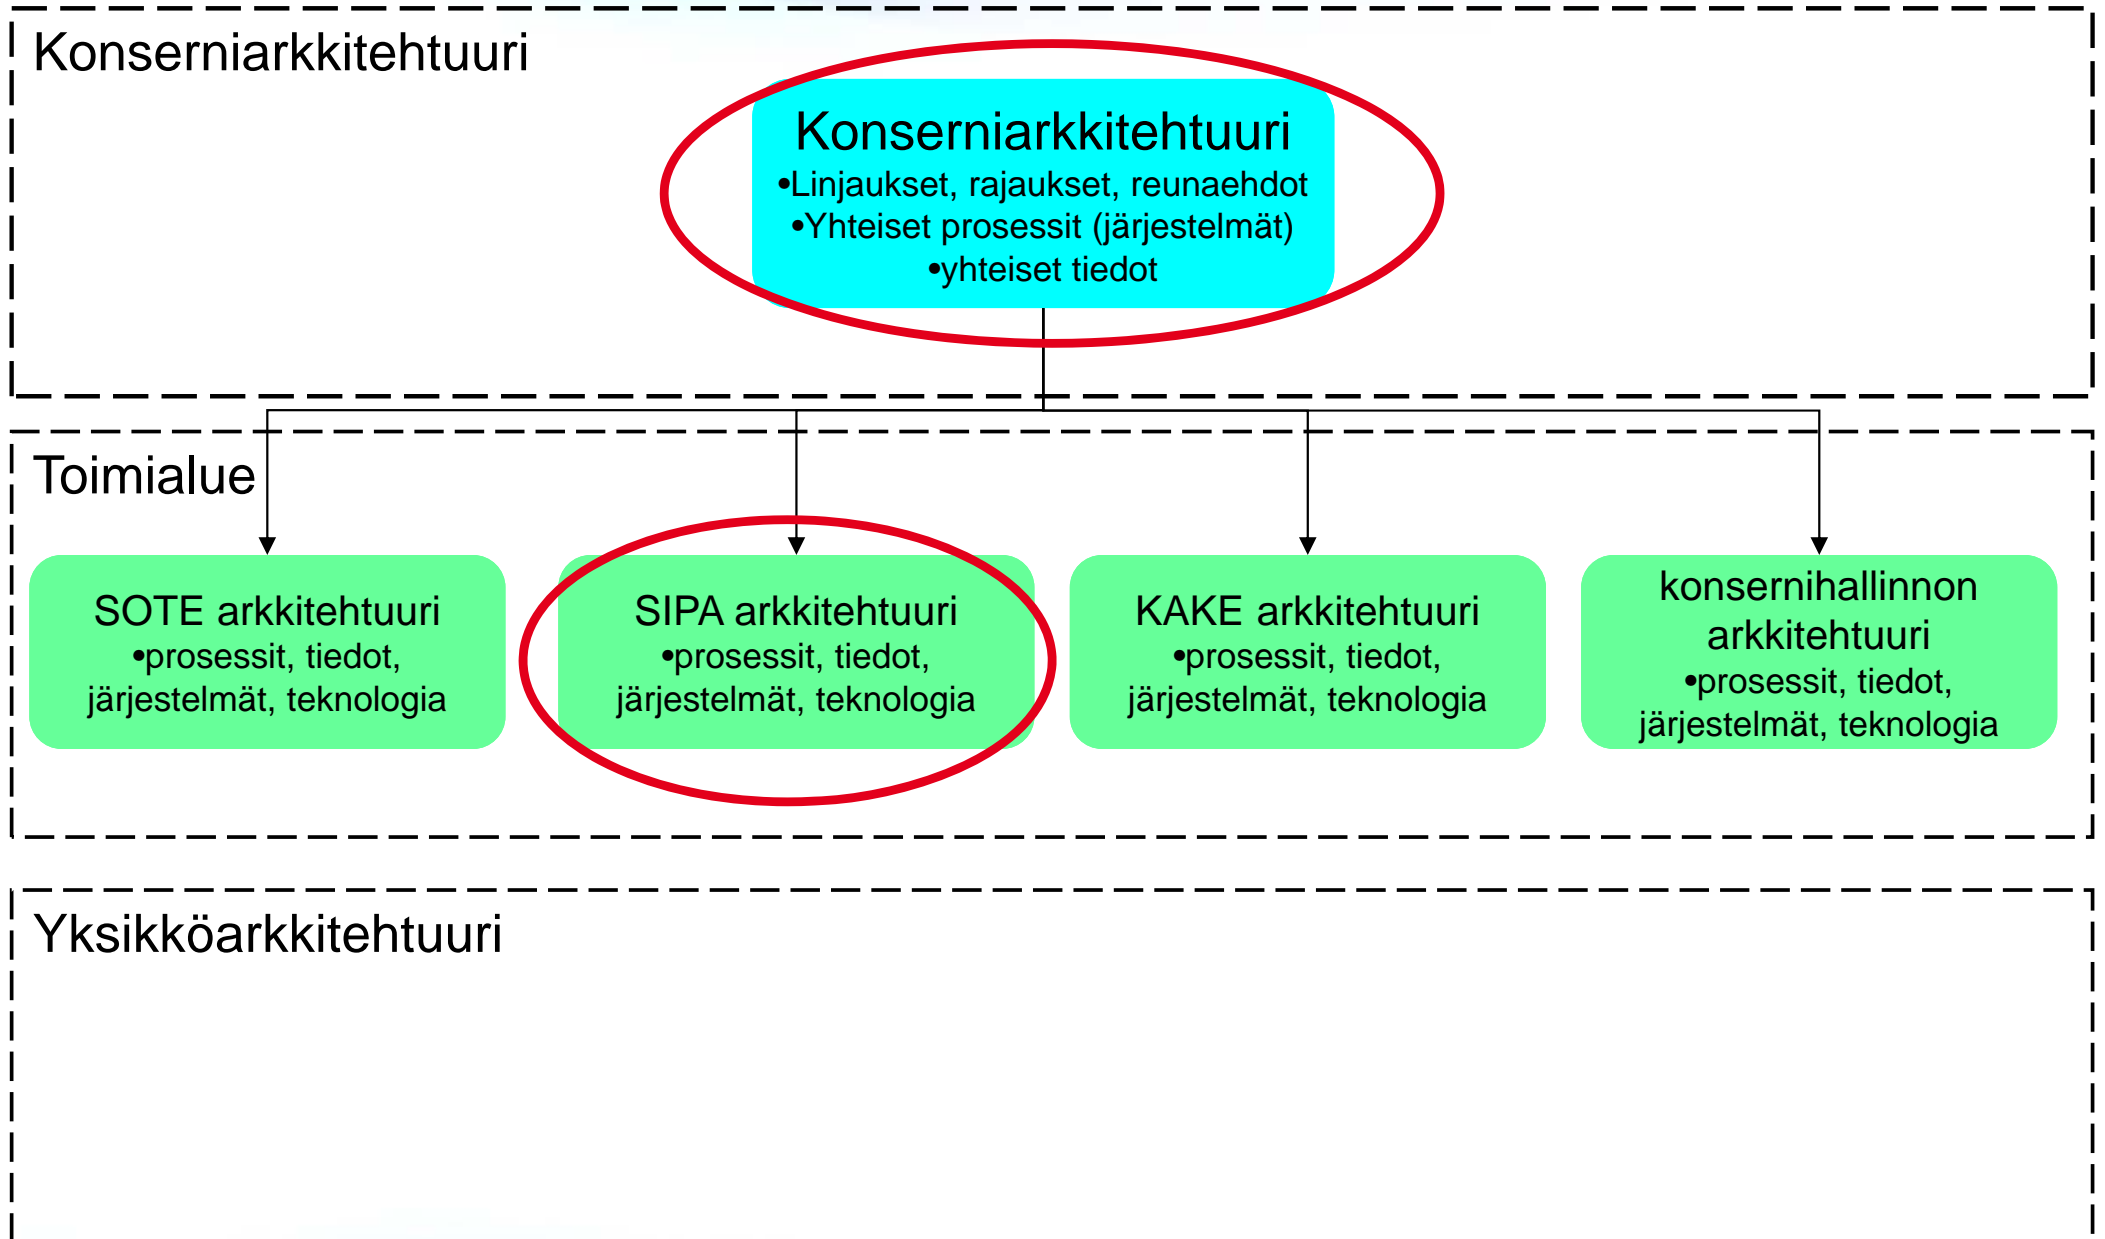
Konserniarkkitehtuuri

Konserniarkkitehtuuri
•Linjaukset, rajaukset, reunaehdot
•Yhteiset prosessit (järjestelmät)
•yhteiset tiedot

Toimialue

SOTE arkkitehtuuri
•prosessit, tiedot, järjestelmät, teknologia

SIPA arkkitehtuuri
•prosessit, tiedot, järjestelmät, teknologia

KAKE arkkitehtuuri
•prosessit, tiedot, järjestelmät, teknologia

konsernihallinnon arkkitehtuuri
•prosessit, tiedot, järjestelmät, teknologia

Yksikköarkkitehtuuri